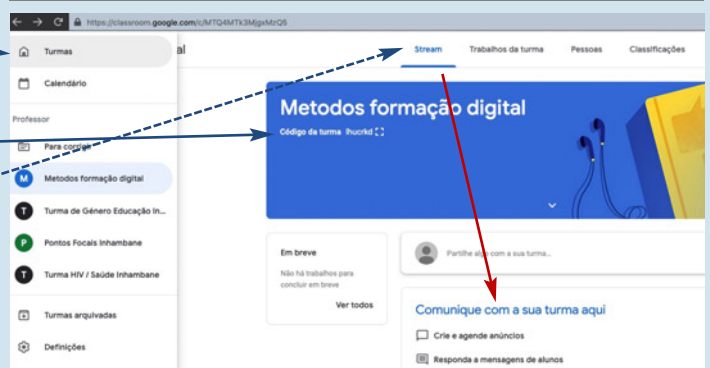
https://classroom.google.com/c/MTQ4MTk3MjgxMzQ5

Turmas
Calendário
Professor
Para corrigir
M Metodos formação digital
T Turma de Género Educação In...
P Pontos Focais Inhambane
T Turma HIV / Saúde Inhambane
Turmas arquivadas
Definições

al

Stream
Trabalhos da turma
Pessoas
Classificações

Metodos formação digital
Código da turma lhucrkd

Em breve
Não há trabalhos para concluir em breve
Ver todos

Partilhe algo com a sua turma...

Comunique com a sua turma aqui
Crie e agende anúncios
Responda a mensagens de alunos